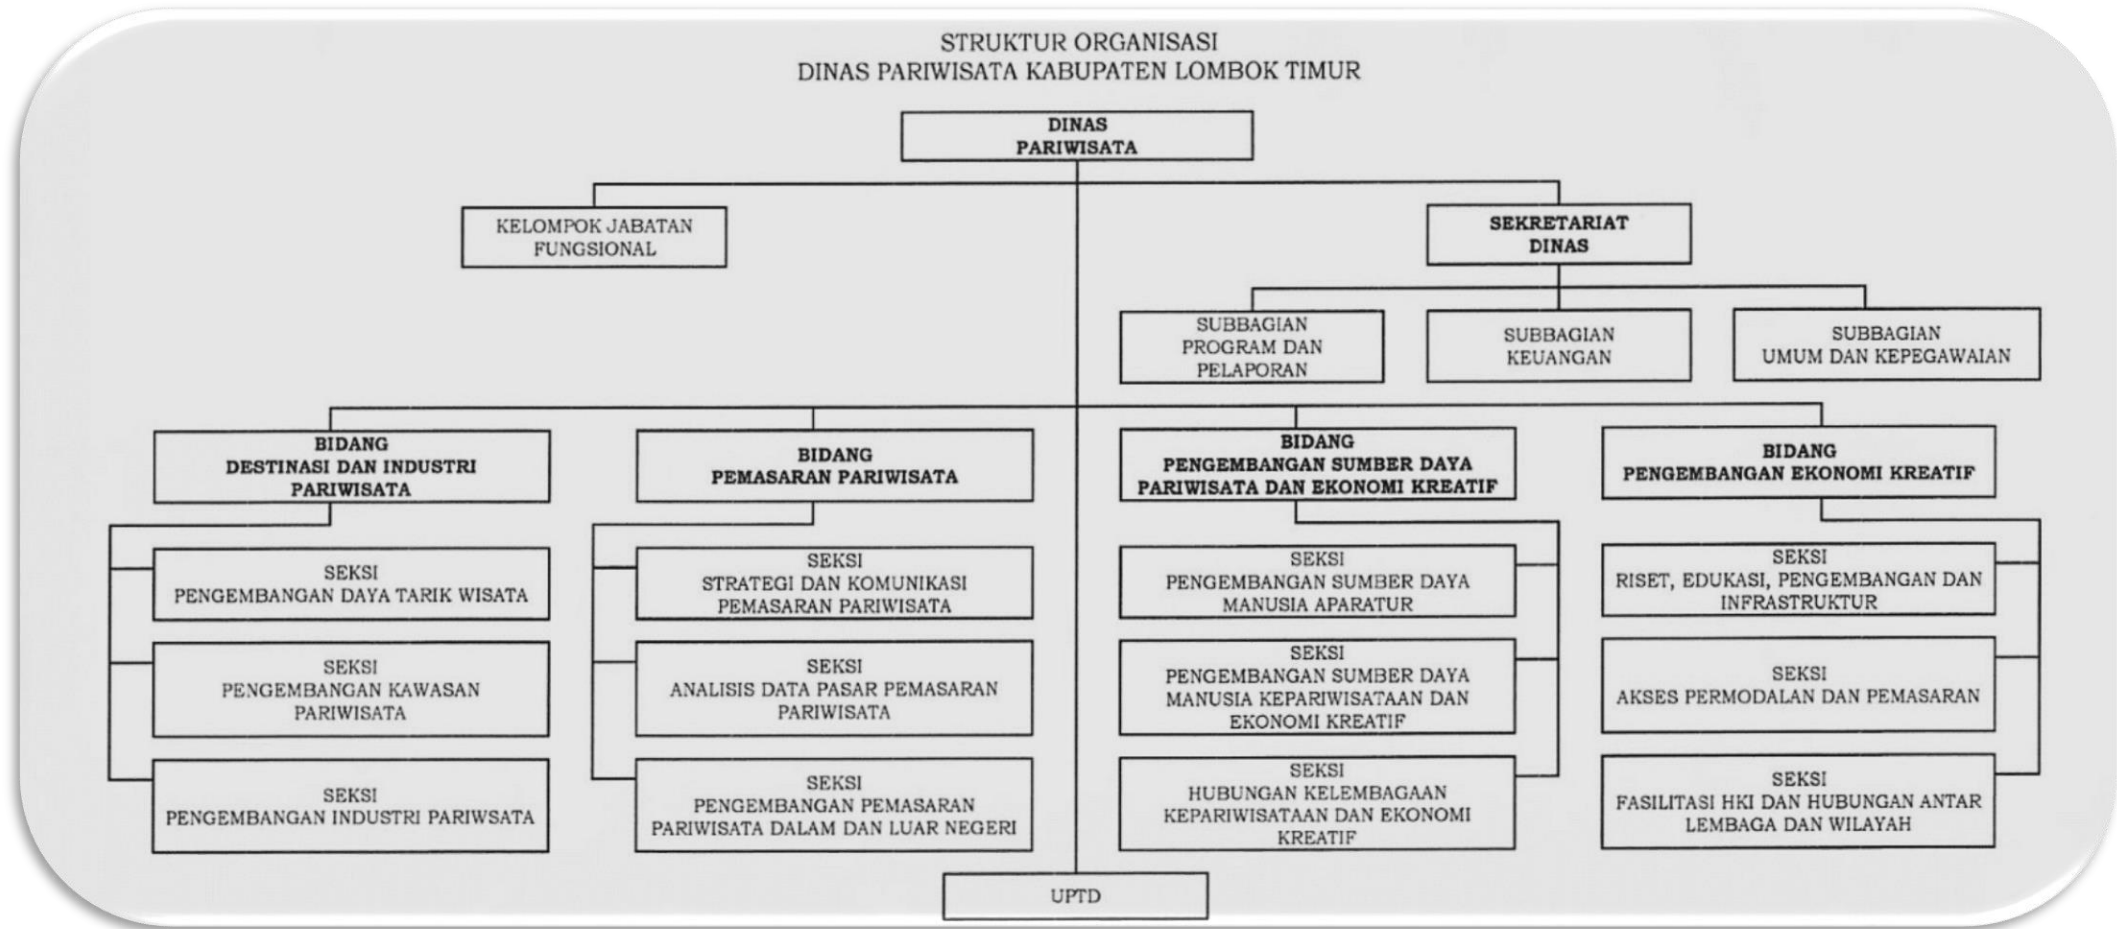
STRUKTUR ORGANISASI
DINAS PARIWISATA KABUPATEN LOMBOK TIMUR

DINAS PARIWISATA

KELOMPOK JABATAN FUNGSIONAL

SEKRETARIAT DINAS

SUBBAGIAN PROGRAM DAN PELAPORAN

SUBBAGIAN KEUANGAN

SUBBAGIAN UMUM DAN KEPEGAWAIAN

BIDANG DESTINASI DAN INDUSTRI PARIWISATA

SEKSI PENGEMBANGAN DAYA TARIK WISATA

SEKSI PENGEMBANGAN KAWASAN PARIWISATA

SEKSI PENGEMBANGAN INDUSTRI PARIWSATA

BIDANG PEMASARAN PARIWISATA

SEKSI STRATEGI DAN KOMUNIKASI PEMASARAN PARIWISATA

SEKSI ANALISIS DATA PASAR PEMASARAN PARIWISATA

SEKSI PENGEMBANGAN PEMASARAN PARIWISATA DALAM DAN LUAR NEGERI

BIDANG PENGEMBANGAN SUMBER DAYA PARIWISATA DAN EKONOMI KREATIF

SEKSI PENGEMBANGAN SUMBER DAYA MANUSIA APARATUR

SEKSI PENGEMBANGAN SUMBER DAYA MANUSIA KEPARIWISATAAN DAN EKONOMI KREATIF

SEKSI HUBUNGAN KELEMBAGAAN KEPARIWISATAAN DAN EKONOMI KREATIF

BIDANG PENGEMBANGAN EKONOMI KREATIF

SEKSI RISET, EDUKASI, PENGEMBANGAN DAN INFRASTRUKTUR

SEKSI AKSES PERMODALAN DAN PEMASARAN

SEKSI FASILITASI HKI DAN HUBUNGAN ANTAR LEMBAGA DAN WILAYAH

UPTD